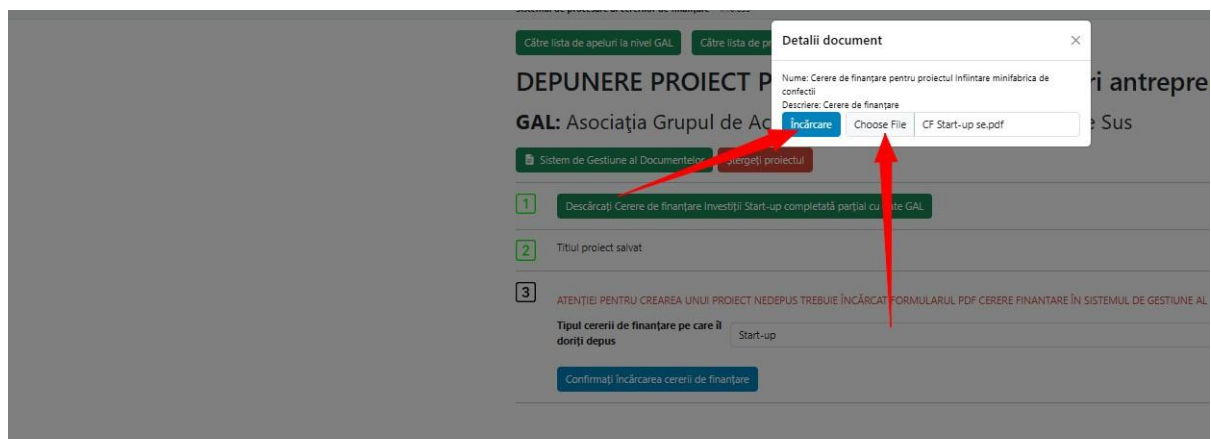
Către lista de apeluri la nivel GAL

Către lista de p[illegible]

DEPUNERE PROIECT P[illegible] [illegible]ri antrepre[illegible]

GAL: Asociaţia Grupul de Ac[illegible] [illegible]e Sus

Sistem de Gestiune al Documentelor

Ştergeţi proiectul

1 Descărcaţi Cerere de finanţare Investiţii Start-up completată parţial cu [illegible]te GAL

2 Titlul proiect salvat

3 ATENŢIE! PENTRU CREAREA UNUI PROIECT NEDEPUS TREBUIE ÎNCĂRCAT FORMULARUL PDF CERERE FINANTARE ÎN SISTEMUL DE GESTIUNE AL

Tipul cererii de finanţare pe care îl doriţi depus

Start-up

Confirmaţi încărcarea cererii de finanţare

Detalii document

×

Nume: Cerere de finanţare pentru proiectul Infiintare minifabrica de confectii

Descriere: Cerere de finanţare

Încărcare

Choose File

CF Start-up se.pdf